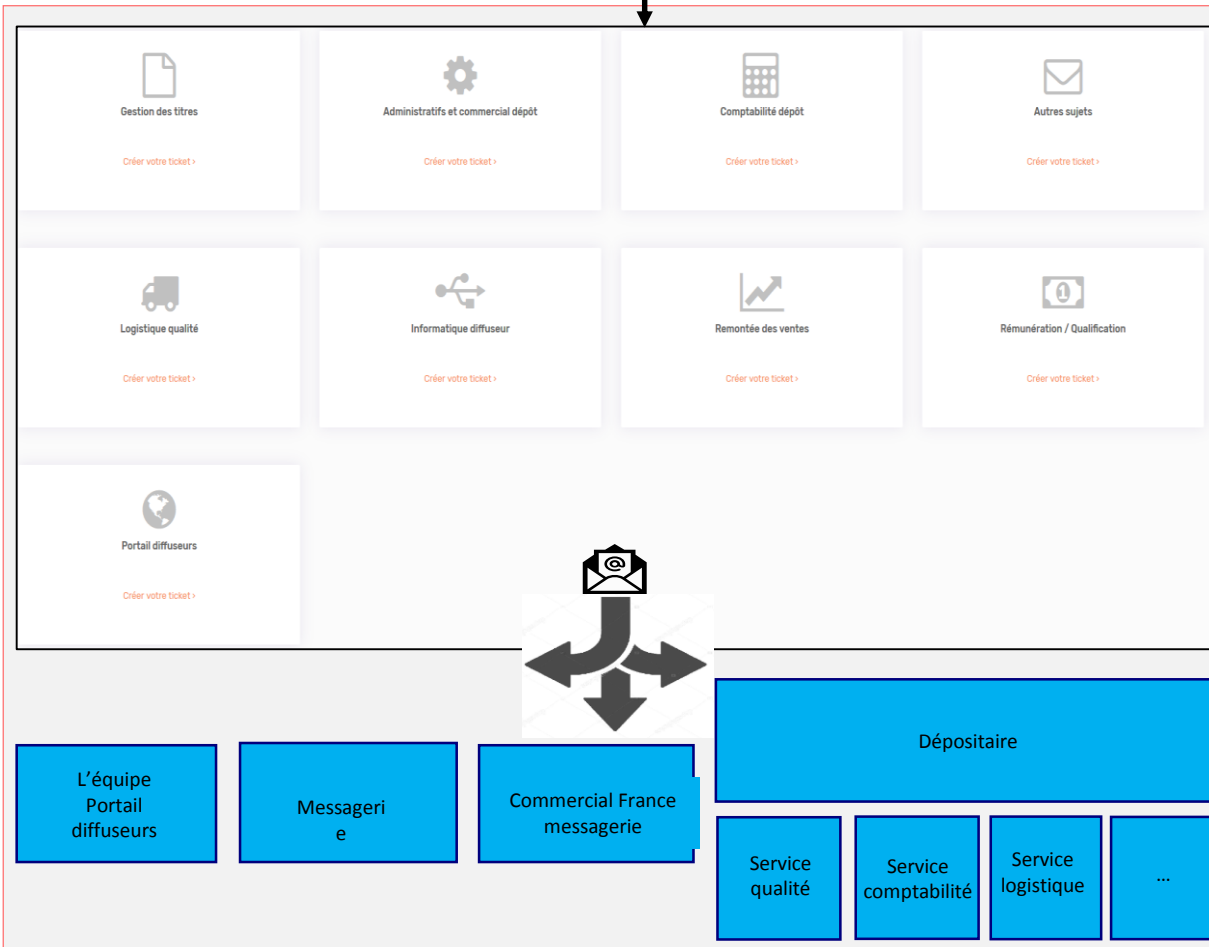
Gestion des titres

Créer votre ticket >

Administratifs et commercial dépôt

Créer votre ticket >

Comptabilité dépôt

Créer votre ticket >

Autres sujets

Créer votre ticket >

Logistique qualité

Créer votre ticket >

Informatique diffuseur

Créer votre ticket >

Remontée des ventes

Créer votre ticket >

Rémunération / Qualification

Créer votre ticket >

Portail diffuseurs

Créer votre ticket >

L'équipe Portail diffuseurs

Messageri e

Commercial France messagerie

Dépositaire

Service qualité

Service comptabilité

Service logistique

...